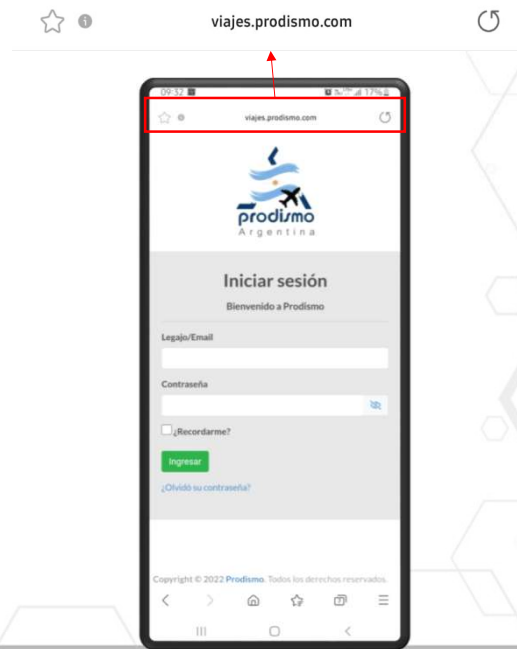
viajes.prodismo.com

09:52

17%

viajes.prodismo.com

prodismo
Argentina

Iniciar sesión

Bienvenido a Prodismo

Legajo/Email

Contraseña

¿Recordarme?

Ingresar

¿Olvidó su contraseña?

Copyright © 2022 Prodismo. Todos los derechos reservados.